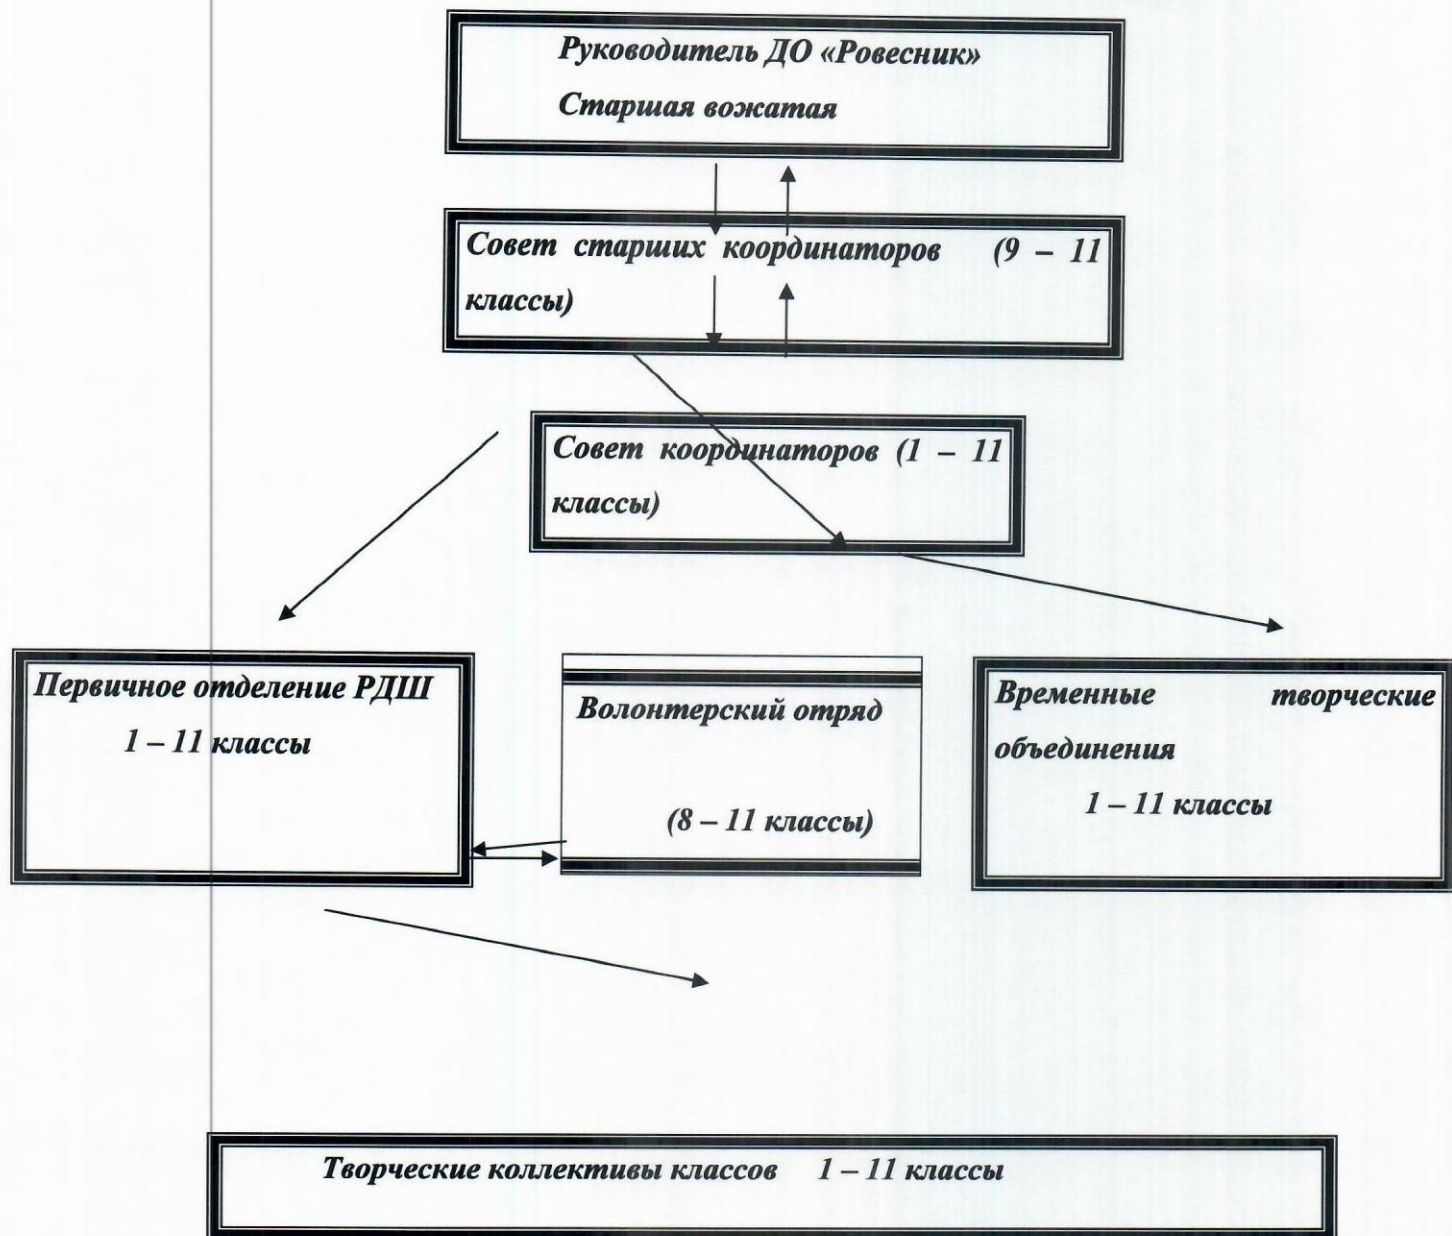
Руководитель ДО «Ровесник»

Старшая вожатая

Совет старших координаторов (9 – 11 классы)

Совет координаторов (1 – 11 классы)

Первичное отделение РДШ

1 – 11 классы

Волонтерский отряд

(8 – 11 классы)

Временные творческие объединения

1 – 11 классы

Творческие коллективы классов 1 – 11 классы